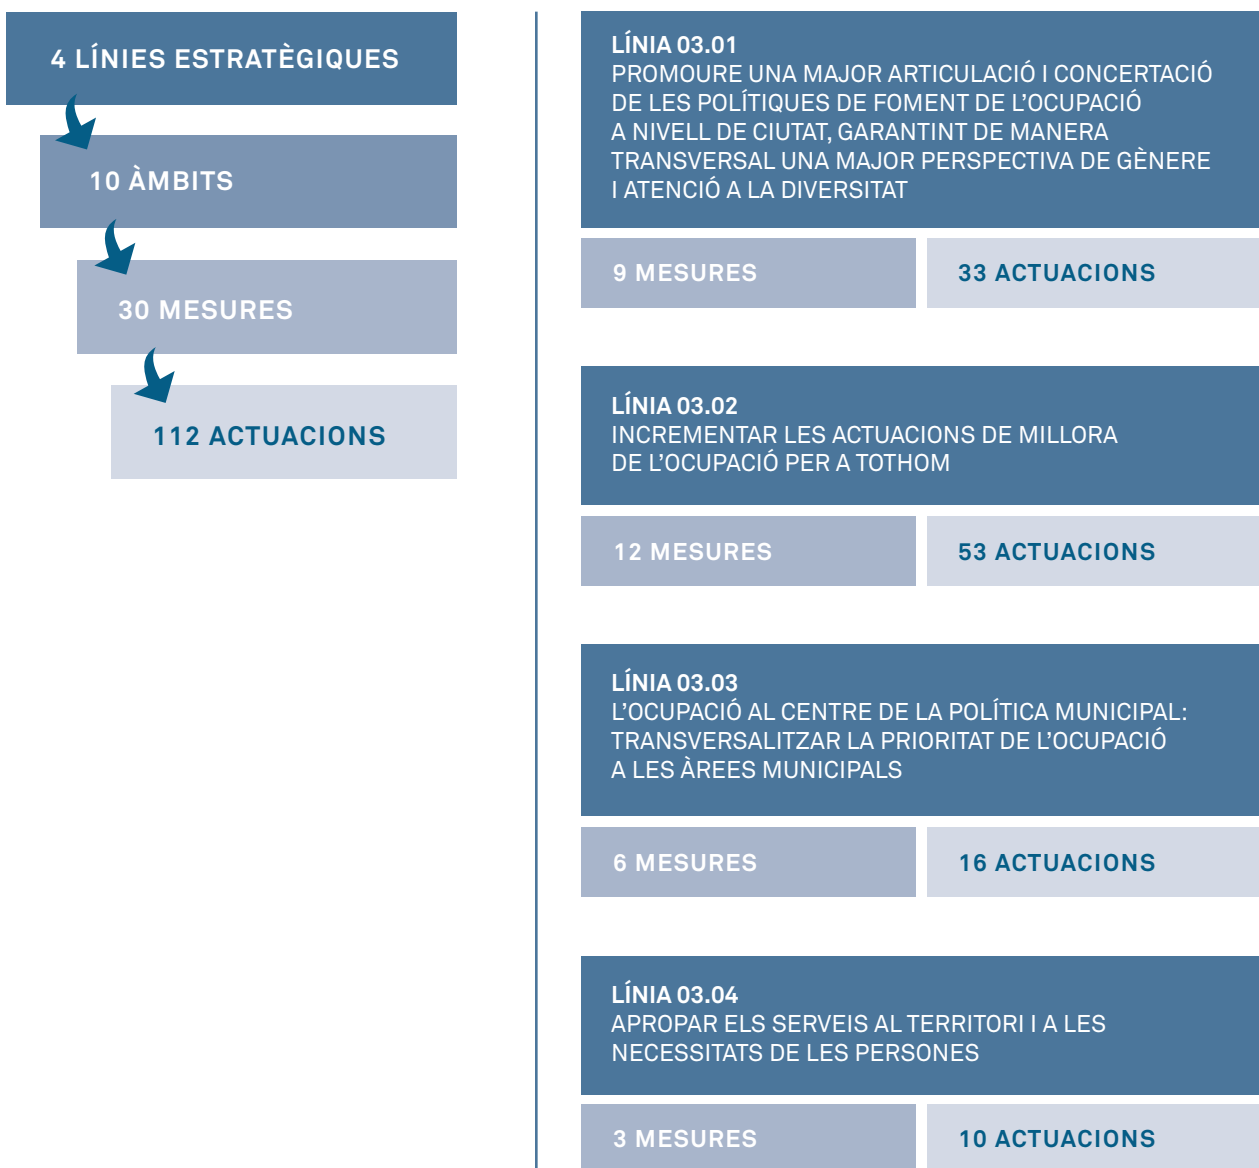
4 LÍNIES ESTRATÈGIQUES

10 ÀMBITS

30 MESURES

112 ACTUACIONS

LÍNIA 03.01
PROMOURE UNA MAJOR ARTICULACIÓ I CONCERTACIÓ DE LES POLÍTIQUES DE FOMENT DE L'OCUPACIÓ A NIVELL DE CIUTAT, GARANTINT DE MANERA TRANSVERSAL UNA MAJOR PERSPECTIVA DE GÈNERE I ATENCIÓ A LA DIVERSITAT

9 MESURES

33 ACTUACIONS

LÍNIA 03.02
INCREMENTAR LES ACTUACIONS DE MILLORA DE L'OCUPACIÓ PER A TOTHOM

12 MESURES

53 ACTUACIONS

LÍNIA 03.03
L'OCUPACIÓ AL CENTRE DE LA POLÍTICA MUNICIPAL: TRANSVERSALITZAR LA PRIORITAT DE L'OCUPACIÓ A LES ÀREES MUNICIPALS

6 MESURES

16 ACTUACIONS

LÍNIA 03.04
APROPAR ELS SERVEIS AL TERRITORI I A LES NECESSITATS DE LES PERSONES

3 MESURES

10 ACTUACIONS